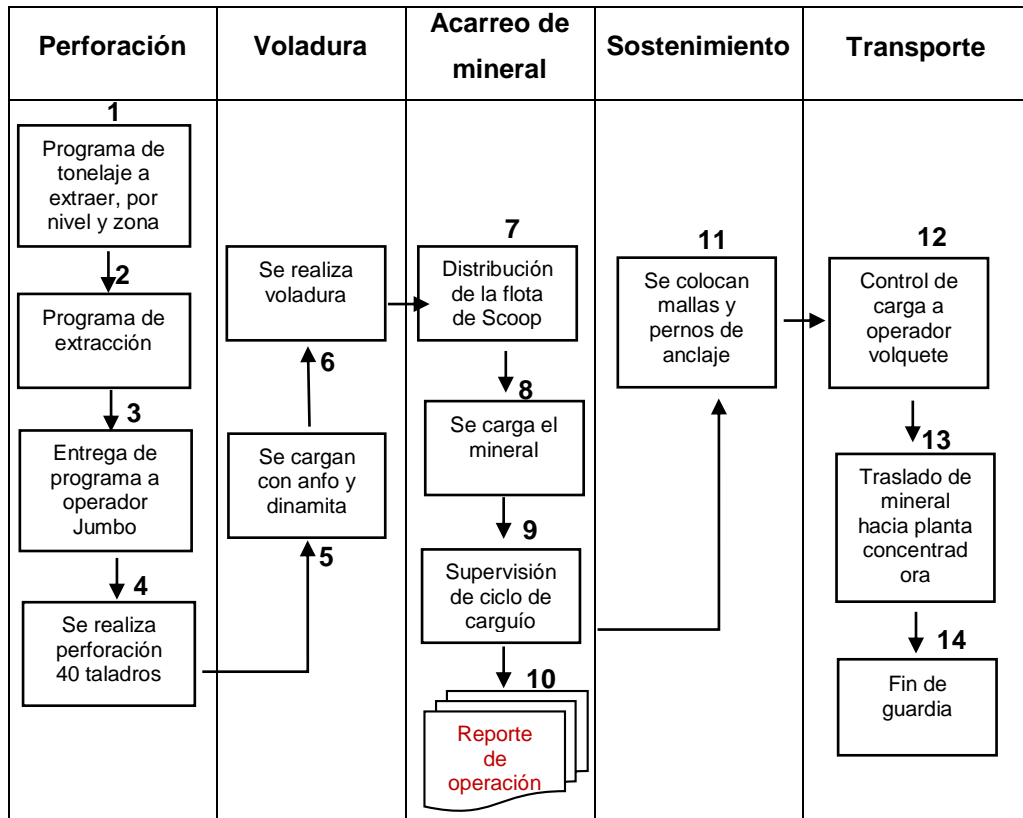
| Perforación | Voladura | Acarreo de mineral | Sostenimiento | Transporte |
|---|---|---|---|---|
| 1 Programa de tonelaje a extraer, por nivel y zona | 6 Se realiza voladura | 7 Distribución de la flota de Scoop | 11 Se colocan mallas y pernos de anclaje | 12 Control de carga a operador volquete |
| 2 Programa de extracción | 5 Se cargan con anfo y dinamita | 8 Se carga el mineral | | 13 Traslado de mineral hacia planta concentrad ora |
| 3 Entrega de programa a operador Jumbo | | 9 Supervisión de ciclo de carguío | | 14 Fin de guardia |
| 4 Se realiza perforación 40 taladros | | 10 Reporte de operación | | |